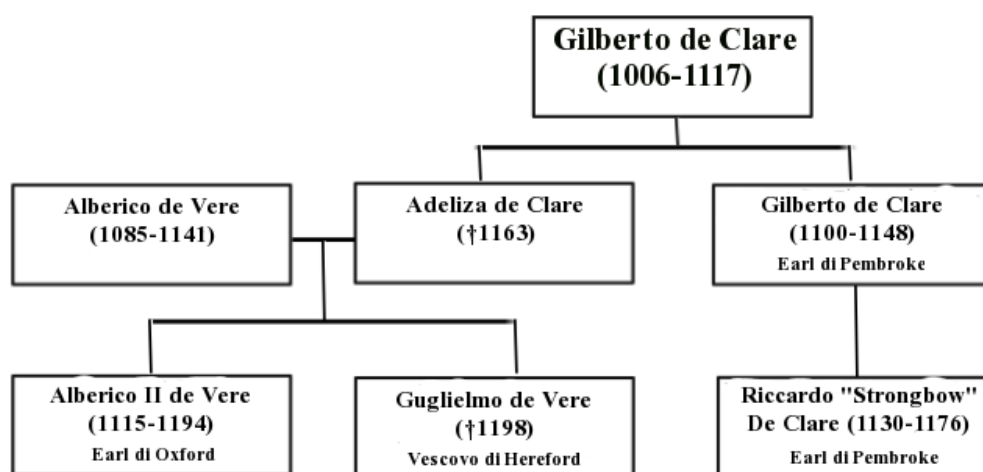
Gilberto de Clare
(1006-1117)

Alberico de Vere
(1085-1141)

Adeliza de Clare
(†1163)

Gilberto de Clare
(1100-1148)
Earl di Pembroke

Alberico II de Vere
(1115-1194)
Earl di Oxford

Guglielmo de Vere
(†1198)
Vescovo di Hereford

Riccardo "Strongbow"
De Clare (1130-1176)
Earl di Pembroke